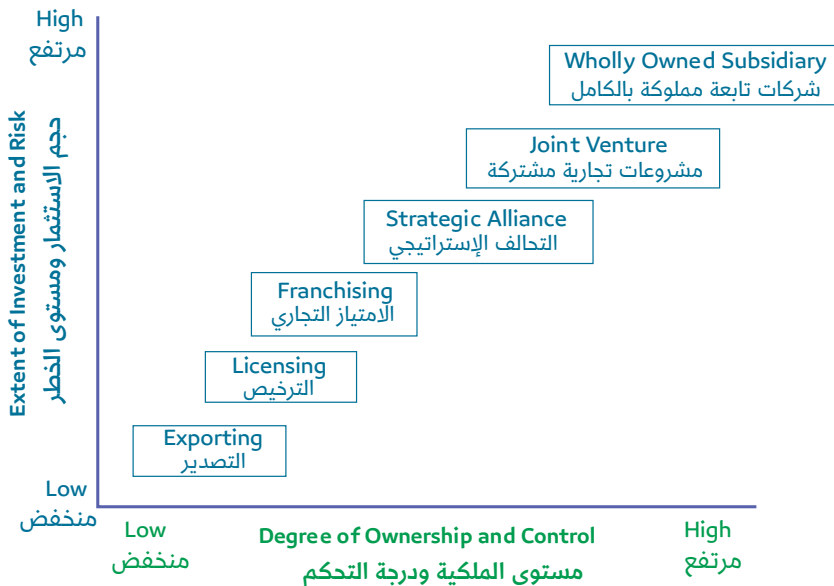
High
مرتفع

Extent of Investment and Risk
حجم الاستثمار ومستوى الخطر

Low
منخفض

Wholly Owned Subsidiary
شركات تابعة مملوكة بالكامل

Joint Venture
مشروعات تجارية مشتركة

Strategic Alliance
التحالف الإستراتيجي

Franchising
الامتياز التجاري

Licensing
الترخيص

Exporting
التصدير

Low
منخفض

Degree of Ownership and Control
مستوى الملكية ودرجة التحكم

High
مرتفع